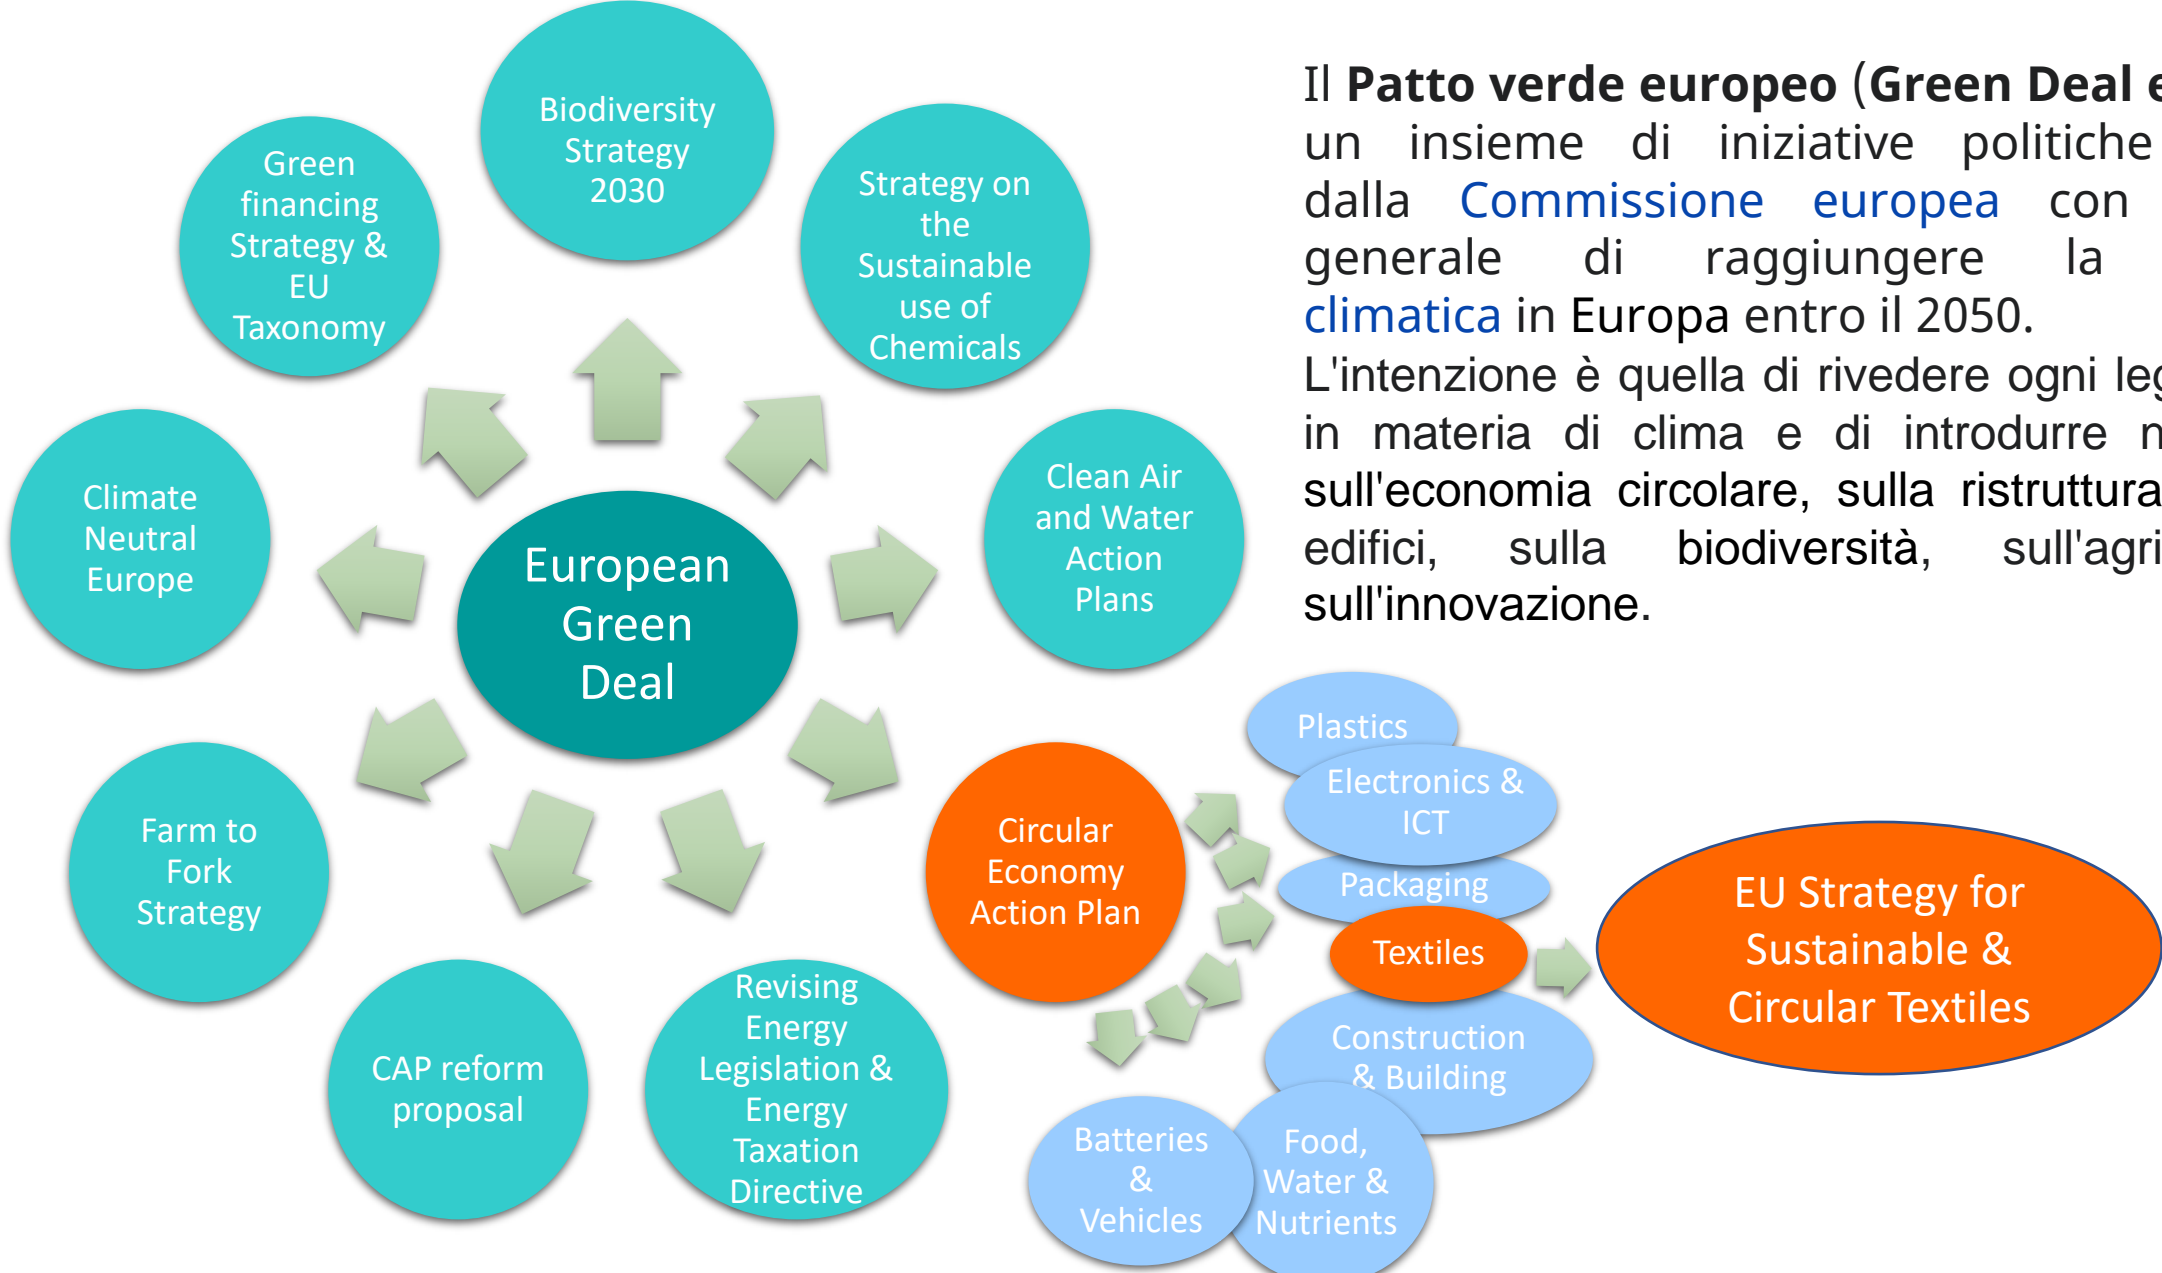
Biodiversity Strategy 2030

Green financing Strategy & EU Taxonomy

Strategy on the Sustainable use of Chemicals

Climate Neutral Europe

European Green Deal

Clean Air and Water Action Plans

Farm to Fork Strategy

CAP reform proposal

Revising Energy Legislation & Energy Taxation Directive

Circular Economy Action Plan

Plastics

Electronics & ICT

Packaging

Textiles

Construction & Building

Batteries & Vehicles

Food, Water & Nutrients

EU Strategy for Sustainable & Circular Textiles

Il **Patto verde europeo** (**Green Deal e**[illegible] un insieme di iniziative politiche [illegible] dalla Commissione europea con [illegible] generale di raggiungere la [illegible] climatica in Europa entro il 2050.
L'intenzione è quella di rivedere ogni le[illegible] in materia di clima e di introdurre n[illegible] sull'economia circolare, sulla ristruttura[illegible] edifici, sulla biodiversità, sull'agri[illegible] sull'innovazione.